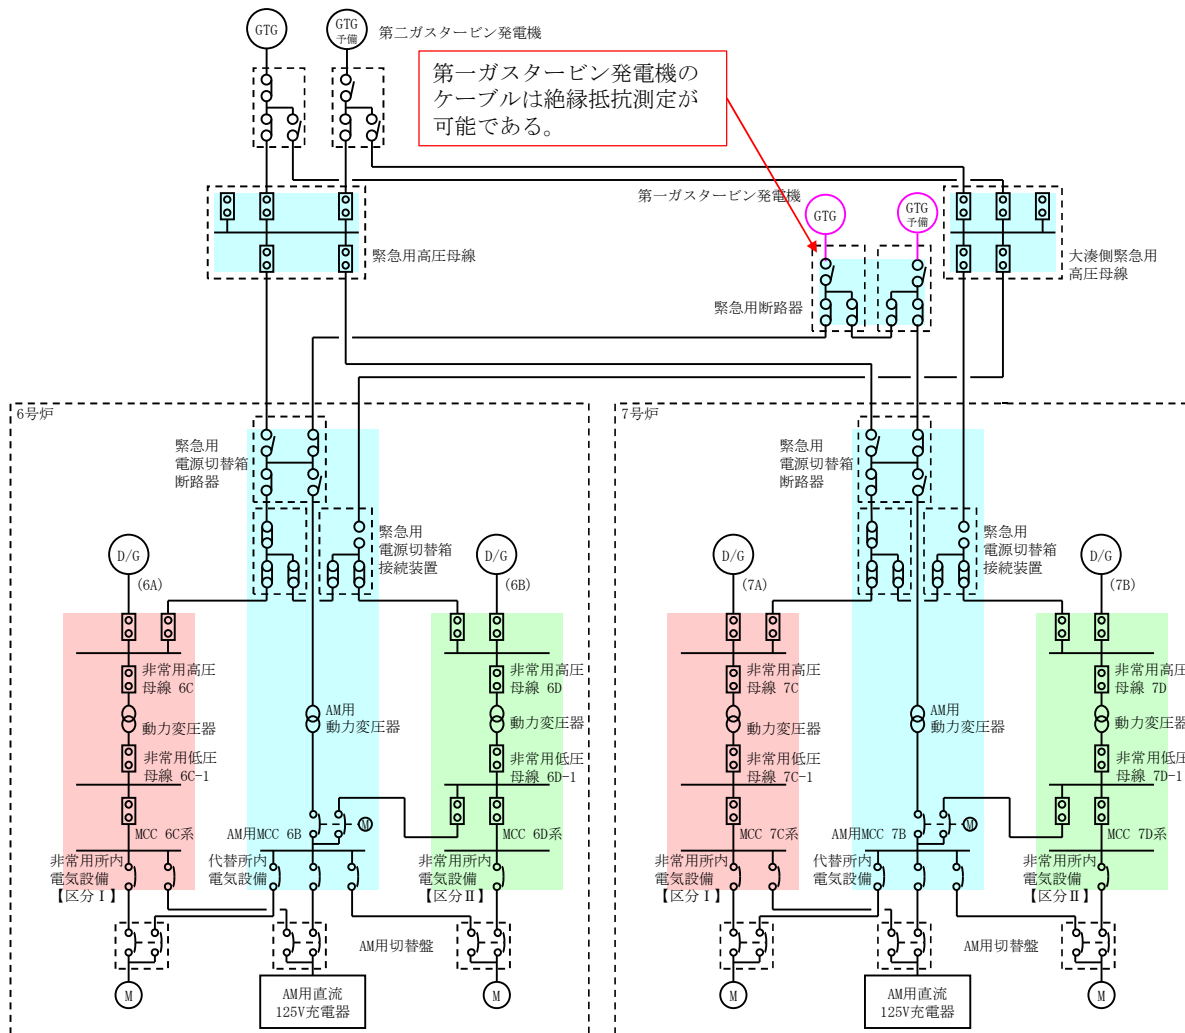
GTG

GTG 予備

第二ガスタービン発電機

第一ガスタービン発電機のケーブルは絶縁抵抗測定が可能である。

第一ガスタービン発電機

GTG

GTG 予備

緊急用高圧母線

緊急用断路器

大湊側緊急用高圧母線

6号炉

7号炉

緊急用電源切替箱断路器

緊急用電源切替箱接続装置

D/G

(6A)

D/G

(6B)

非常用高圧母線 6C

動力変圧器

非常用低圧母線 6C-1

MCC 6C系

非常用所内電気設備【区分Ⅰ】

AM用動力変圧器

AM用MCC 6B

M

代替所内電気設備

非常用高圧母線 6D

動力変圧器

非常用低圧母線 6D-1

MCC 6D系

非常用所内電気設備【区分Ⅱ】

AM用切替盤

M

AM用直流125V充電器

M

緊急用電源切替箱断路器

緊急用電源切替箱接続装置

D/G

(7A)

D/G

(7B)

非常用高圧母線 7C

動力変圧器

非常用低圧母線 7C-1

MCC 7C系

非常用所内電気設備【区分Ⅰ】

AM用動力変圧器

AM用MCC 7B

M

代替所内電気設備

非常用高圧母線 7D

動力変圧器

非常用低圧母線 7D-1

MCC 7D系

非常用所内電気設備【区分Ⅱ】

AM用切替盤

M

AM用直流125V充電器

M